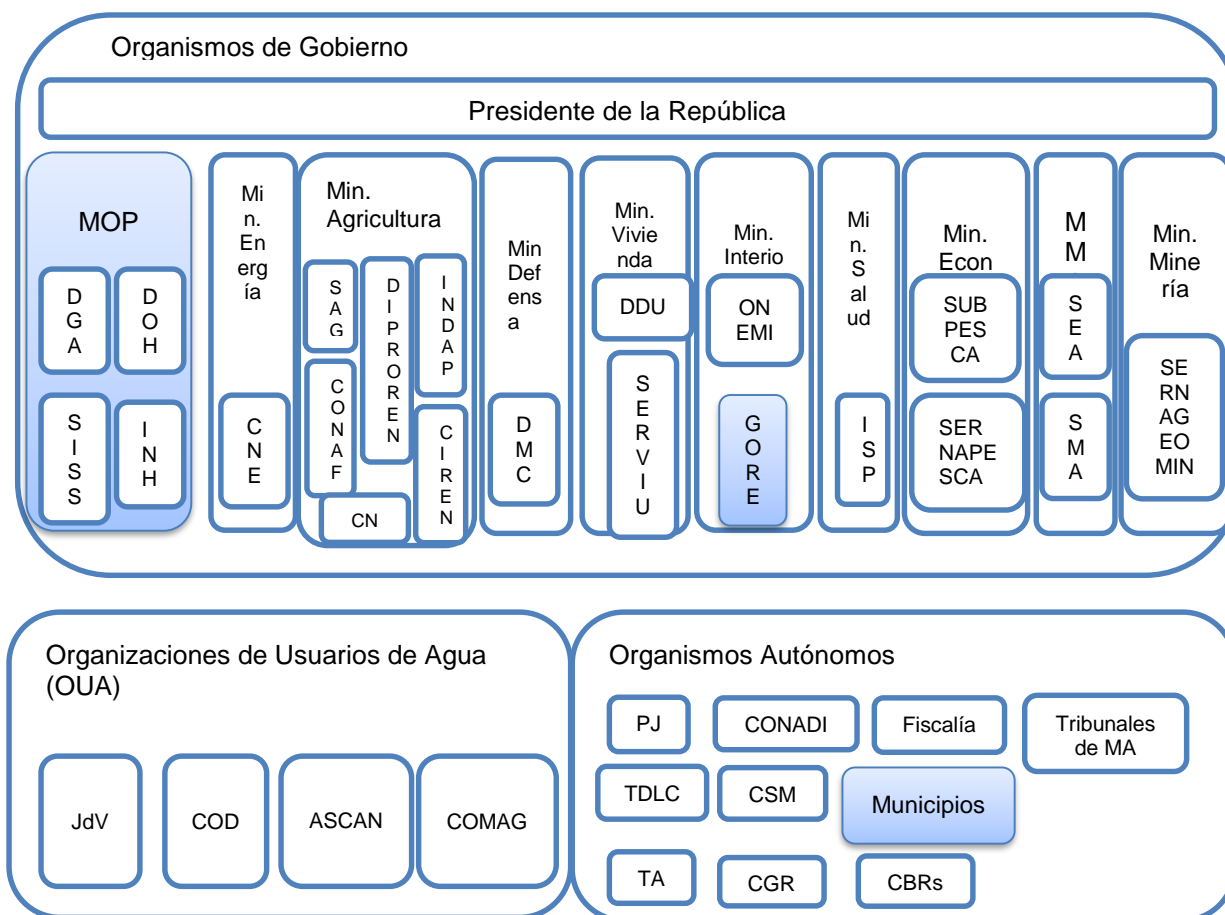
Organismos de Gobierno

Presidente de la República

MOP

DGA

DOH

SISS

INH

Min. Energía

CNE

Min. Agricultura

SAG

DIPROREN

INDAP

CONAF

CIREN

CN

Min Defensa

DMC

Min. Vivienda

DDU

SERVIU

Min. Interio

ONEMI

GORE

Min. Salud

ISP

Min. Econ

SUBPESCA

SERNAPESCA

MM

SEA

SMA

Min. Minería

SERNAGEOMIN

Organizaciones de Usuarios de Agua (OUA)

JdV

COD

ASCAN

COMAG

Organismos Autónomos

PJ

CONADI

Fiscalía

Tribunales de MA

TDLC

CSM

Municipios

TA

CGR

CBRs